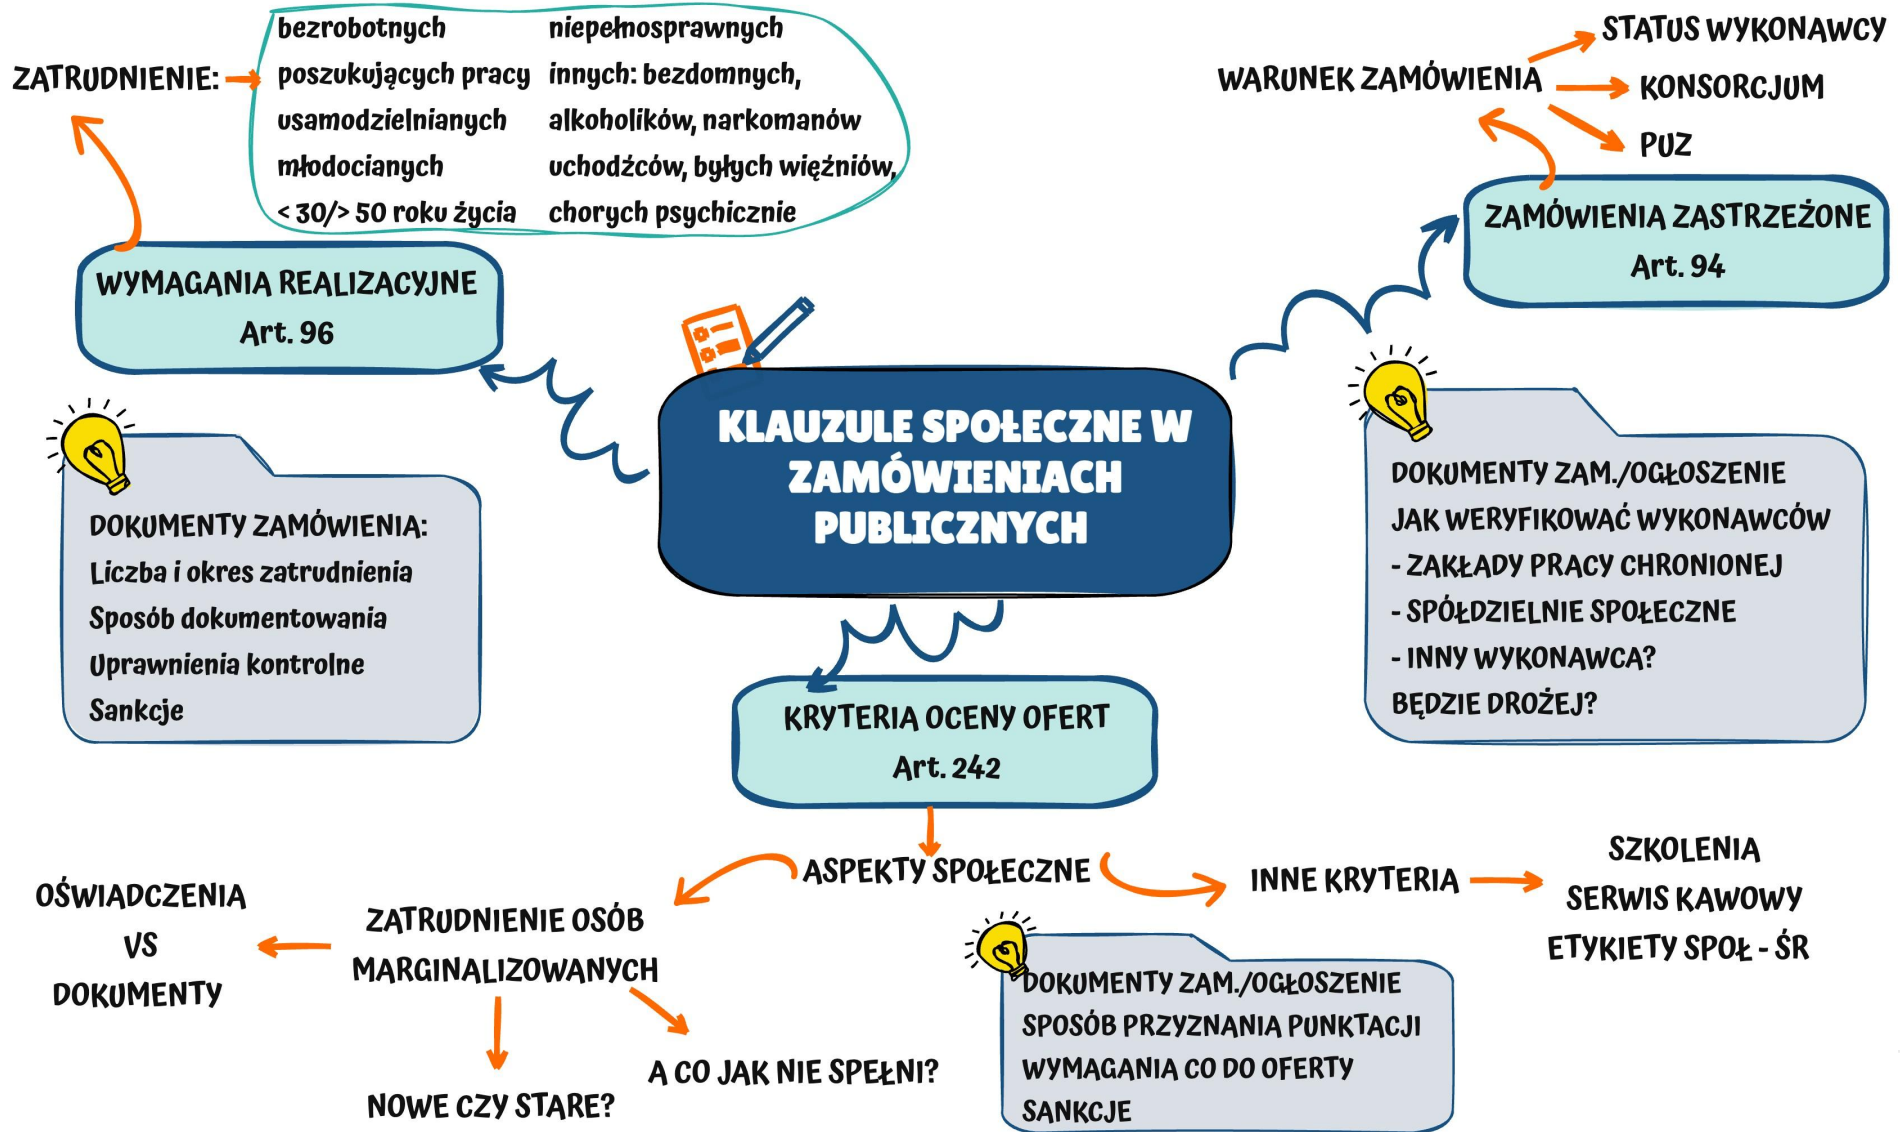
ZATRUDNIENIE:

bezrobotnych
poszukujących pracy
usamodzielnianych
młodocianych
< 30/> 50 roku życia

niepełnosprawnych
innych: bezdomnych, alkoholików, narkomanów
uchodźców, byłych więźniów, chorych psychicznie

WARUNEK ZAMÓWIENIA

STATUS WYKONAWCY
KONSORCJUM
PUZ

WYMAGANIA REALIZACYJNE
Art. 96

ZAMÓWIENIA ZASTRZEŻONE
Art. 94

KLAUZULE SPOŁECZNE W ZAMÓWIENIACH PUBLICZNYCH

DOKUMENTY ZAMÓWIENIA:
Liczba i okres zatrudnienia
Sposób dokumentowania
Uprawnienia kontrolne
Sankcje

DOKUMENTY ZAM./OGŁOSZENIE
JAK WERYFIKOWAĆ WYKONAWCÓW
- ZAKŁADY PRACY CHRONIONEJ
- SPÓŁDZIELNIE SPOŁECZNE
- INNY WYKONAWCA?
BĘDZIE DROŻEJ?

KRYTERIA OCENY OFERT
Art. 242

ASPEKTY SPOŁECZNE

INNE KRYTERIA

SZKOLENIA
SERWIS KAWOWY
ETYKIETY SPOŁ - ŚR

OŚWIADCZENIA
VS
DOKUMENTY

ZATRUDNIENIE OSÓB MARGINALIZOWANYCH

NOWE CZY STARE?

A CO JAK NIE SPEŁNI?

DOKUMENTY ZAM./OGŁOSZENIE
SPOSÓB PRZYZNANIA PUNKTACJI
WYMAGANIA CO DO OFERTY
SANKCJE